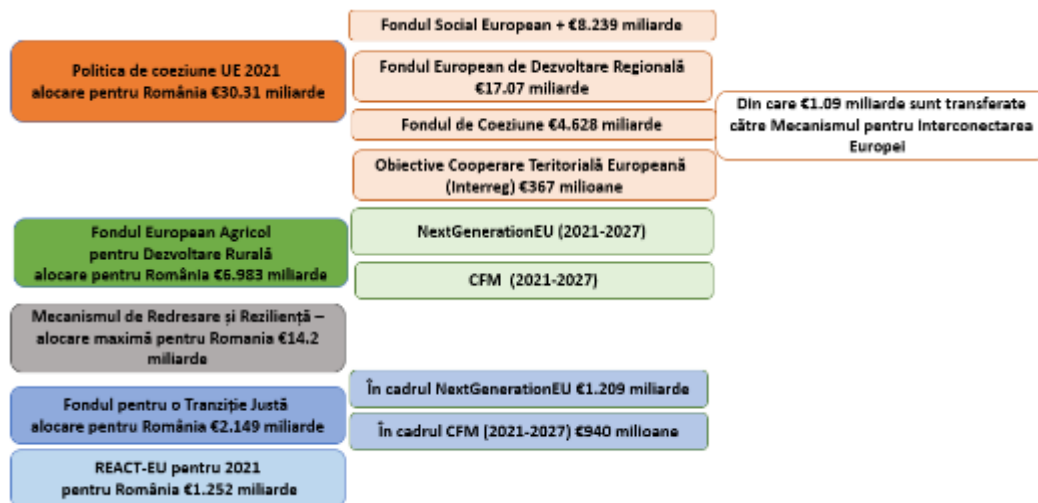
Fondul Social European + €8.239 miliarde

Politica de coeziune UE 2021
alocare pentru România €30.31 miliarde

Fondul European de Dezvoltare Regională
€17.07 miliarde

Din care €1.09 miliarde sunt transferate către Mecanismul pentru Interconectarea Europei

Fondul de Coeziune €4.628 miliarde

Obiective Cooperare Teritorială Europeană
(Interreg) €367 milioane

Fondul European Agricol
pentru Dezvoltare Rurală
alocare pentru România €6.983 miliarde

NextGenerationEU (2021-2027)

CFM (2021-2027)

Mecanismul de Redresare și Reziliență – alocare maximă pentru Romania €14.2 miliarde

Fondul pentru o Tranziție Justă
alocare pentru România €2.149 miliarde

În cadrul NextGenerationEU €1.209 miliarde

În cadrul CFM (2021-2027) €940 milioane

REACT-EU pentru 2021
pentru România €1.252 miliarde